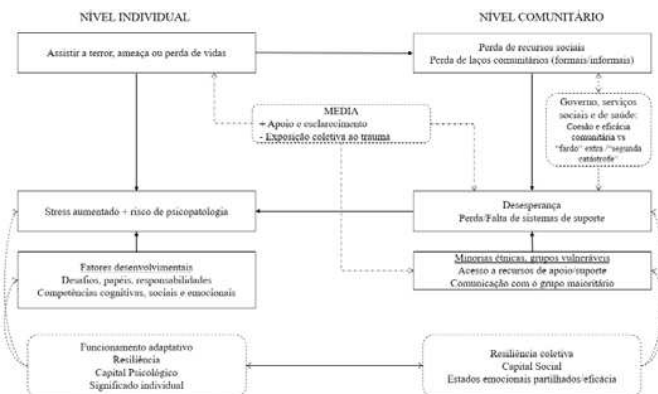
NÍVEL INDIVIDUAL

NÍVEL COMUNITÁRIO

Assistir a terror, ameaça ou perda de vidas

Perda de recursos sociais
Perda de laços comunitários (formais/informais)

MEDIA
+ Apoio e esclarecimento
- Exposição coletiva ao trauma

Governo, serviços sociais e de saúde:
Coesão e eficácia comunitária vs "fardo" extra / "segunda catástrofe"

Desesperança
Perda/Falta de sistemas de suporte

Stress aumentado + risco de psicopatologia

Fatores desenvolvimentais
Desafios, papéis, responsabilidades
Competências cognitivas, sociais e emocionais

Minorias étnicas, grupos vulneráveis
Acesso a recursos de apoio/suporte
Comunicação com o grupo maioritário

Funcionamento adaptativo
Resiliência
Capital Psicológico
Significado individual

Resiliência coletiva
Capital Social
Estados emocionais partilhados/eficácia